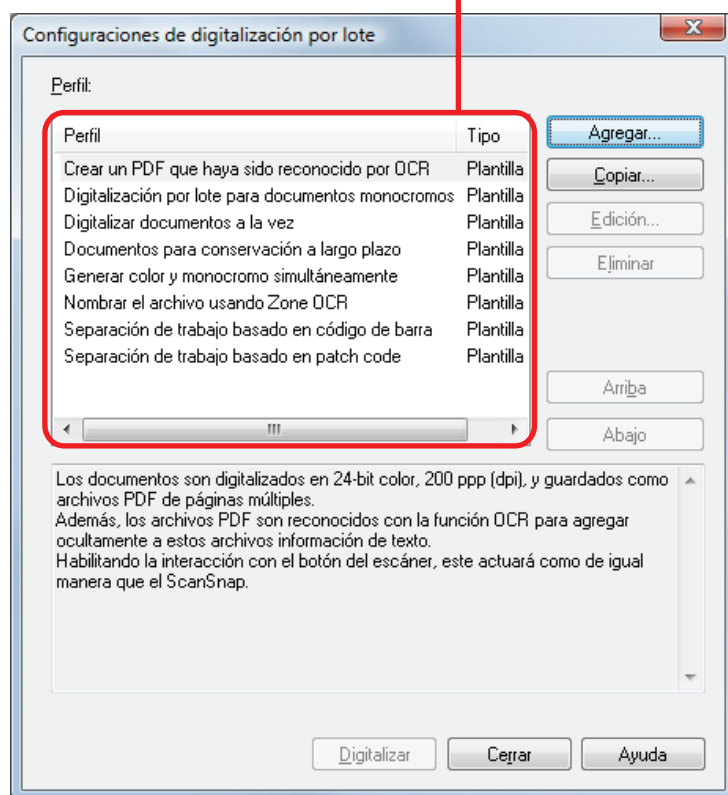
Configuraciones de digitalización por lote

Perfil:

| Perfil | Tipo |
|---|---|
| Crear un PDF que haya sido reconocido por OCR | Plantilla |
| Digitalización por lote para documentos monocromos | Plantilla |
| Digitalizar documentos a la vez | Plantilla |
| Documentos para conservación a largo plazo | Plantilla |
| Generar color y monocromo simultáneamente | Plantilla |
| Nombrar el archivo usando Zone OCR | Plantilla |
| Separación de trabajo basado en código de barra | Plantilla |
| Separación de trabajo basado en patch code | Plantilla |

Agregar...
Copiar...
Edición...
Eliminar
Arriba
Abajo

Los documentos son digitalizados en 24-bit color, 200 ppp (dpi), y guardados como archivos PDF de páginas múltiples.
Además, los archivos PDF son reconocidos con la función OCR para agregar ocultamente a estos archivos información de texto.
Habilitando la interacción con el botón del escáner, este actuará como de igual manera que el ScanSnap.

Digitalizar
Cerrar
Ayuda